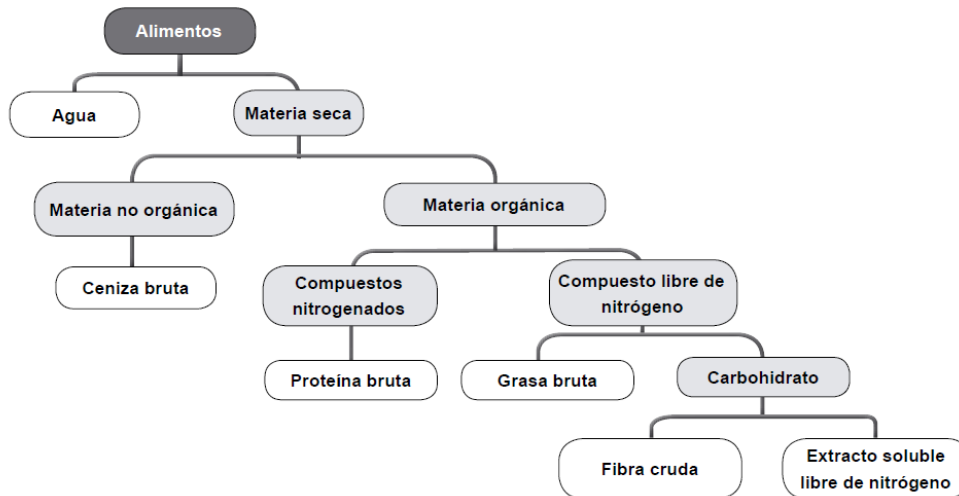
Alimentos

Agua

Materia seca

Materia no orgánica

Materia orgánica

Ceniza bruta

Compuestos nitrogenados

Compuesto libre de nitrógeno

Proteína bruta

Grasa bruta

Carbohidrato

Fibra cruda

Extracto soluble libre de nitrógeno